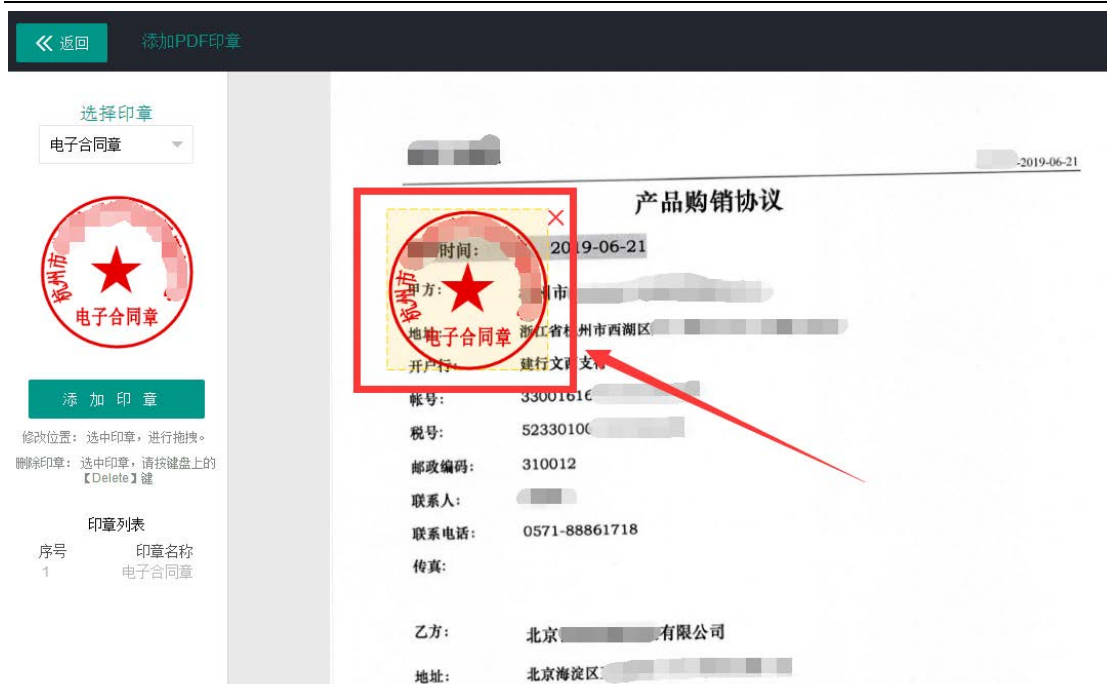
《 返回
添加PDF印章

选择印章
电子合同章

杭州市
电子合同章

添 加 印 章
修改位置：选中印章，进行拖拽。
删除印章：选中印章，请按键盘上的【Delete】键

印章列表
| 序号 | 印章名称 |
|---|---|
| 1 | 电子合同章 |

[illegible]
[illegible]-2019-06-21

产品购销协议

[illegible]时间： 2019-06-21

杭州市
电子合同章

甲方： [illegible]州市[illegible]
地址： 浙江省杭州市西湖区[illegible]
开户行： 建行文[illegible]支行
帐号： 33001616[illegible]
税号： 52330100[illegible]
邮政编码： 310012
联系人： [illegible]
联系电话： 0571-88861718
传真：

乙方： 北京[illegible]有限公司
地址： 北京海淀区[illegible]